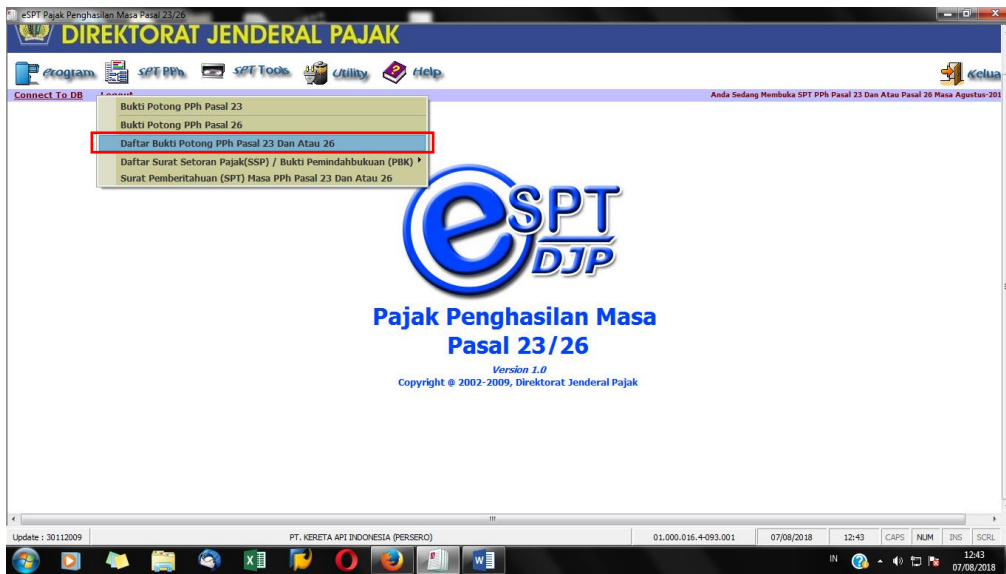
eSPT Pajak Penghasilan Masa Pasal 23/26

DIREKTORAT JENDERAL PAJAK

Program SPT PPh SPT Tools Utility Help Keluar

Connect To DB Logout

Anda Sedang Membuka SPT PPh Pasal 23 Dan Atau Pasal 26 Masa Agustus-201

Bukti Potong PPh Pasal 23
Bukti Potong PPh Pasal 26
Daftar Bukti Potong PPh Pasal 23 Dan Atau 26
Daftar Surat Setoran Pajak(SSP) / Bukti Pemindahbukuan (PBK)
Surat Pemberitahuan (SPT) Masa PPh Pasal 23 Dan Atau 26

eSPT DJP

Pajak Penghasilan Masa
Pasal 23/26

Version 1.0
Copyright @ 2002-2009, Direktorat Jenderal Pajak

Update : 30112009 | PT. KERETA API INDONESIA (PERSERO) | 01.000.016.4-093.001 | 07/08/2018 | 12:43 | CAPS | NUM | INS | SCRL

IN 12:43 07/08/2018